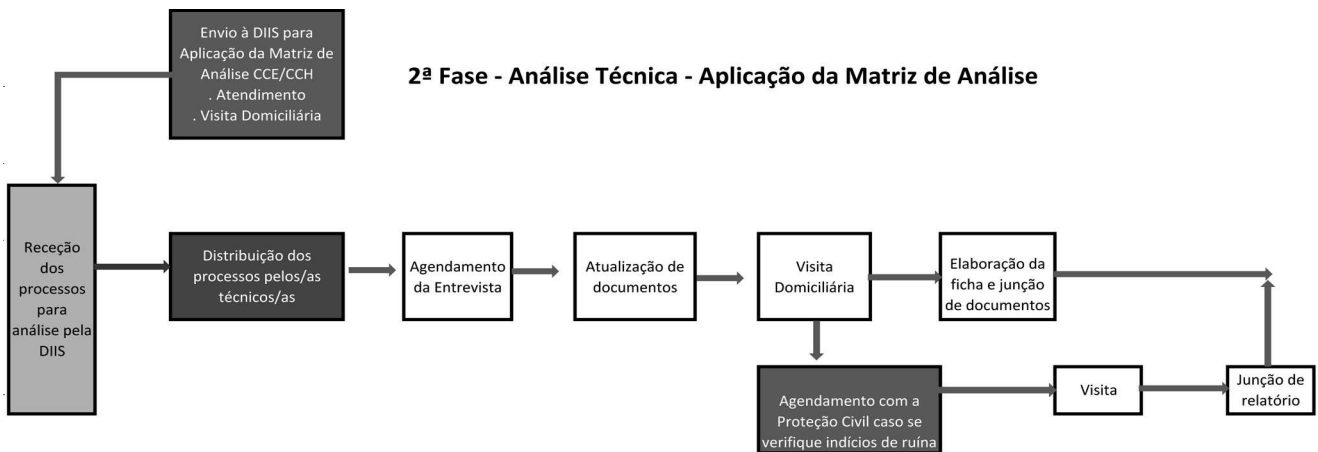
Envio à DIIS para Aplicação da Matriz de Análise CCE/CCH
. Atendimento
. Visita Domiciliária

2ª Fase - Análise Técnica - Aplicação da Matriz de Análise

Receção dos processos para análise pela DIIS

Distribuição dos processos pelos/as técnicos/as

Agendamento da Entrevista

Atualização de documentos

Visita Domiciliária

Elaboração da ficha e junção de documentos

Agendamento com a Proteção Civil caso se verifique indícios de ruína

Visita

Junção de relatório